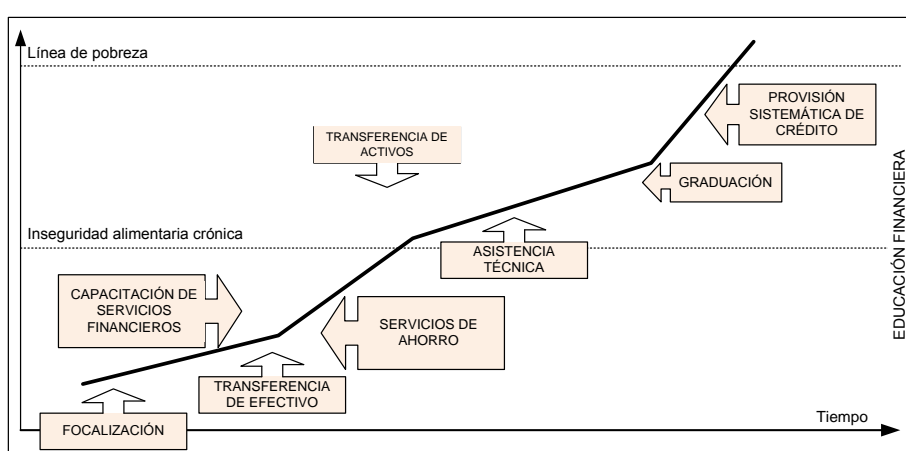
Línea de pobreza

PROVISIÓN SISTEMÁTICA DE CRÉDITO

TRANSFERENCIA DE ACTIVOS

GRADUACIÓN

EDUCACIÓN FINANCIERA

Inseguridad alimentaria crónica

ASISTENCIA TÉCNICA

CAPACITACIÓN DE SERVICIOS FINANCIEROS

SERVICIOS DE AHORRO

TRANSFERENCIA DE EFECTIVO

Tiempo

FOCALIZACIÓN